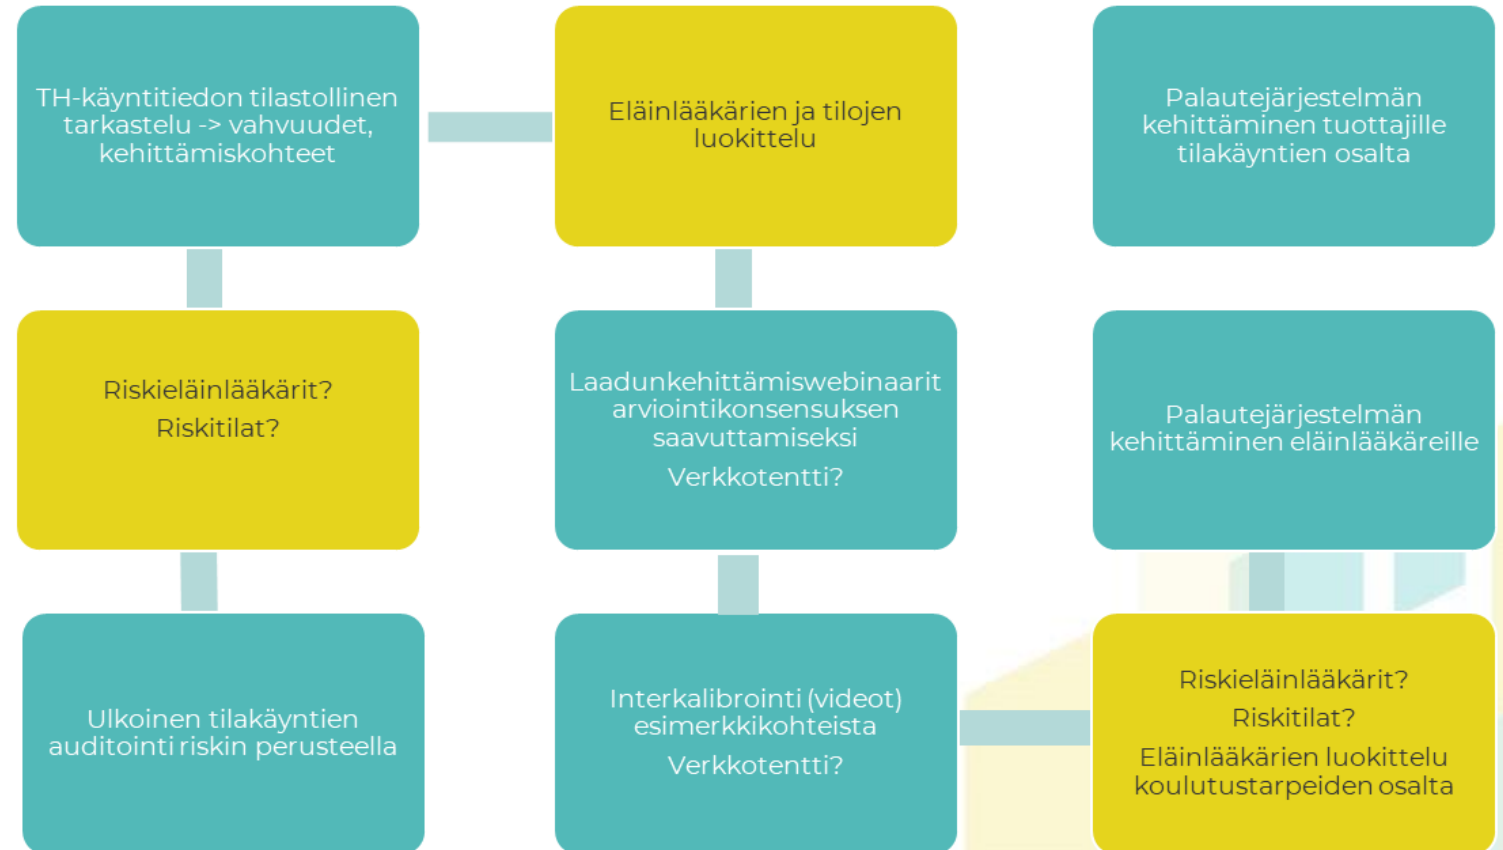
TH-käyntitiedon tilastollinen tarkastelu -> vahvuudet, kehittämiskohteet

Eläinlääkärien ja tilojen luokittelu

Palautejärjestelmän kehittäminen tuottajille tilakäyntien osalta

Riskieläinlääkärit?
Riskitilat?

Laadunkehittämiswebinaarit arviointikonsensuksen saavuttamiseksi
Verkkotentti?

Palautejärjestelmän kehittäminen eläinlääkäreille

Ulkoinen tilakäyntien auditointi riskin perusteella

Interkalibrointi (videot) esimerkkikohteista
Verkkotentti?

Riskieläinlääkärit?
Riskitilat?
Eläinlääkärien luokittelu koulutustarpeiden osalta